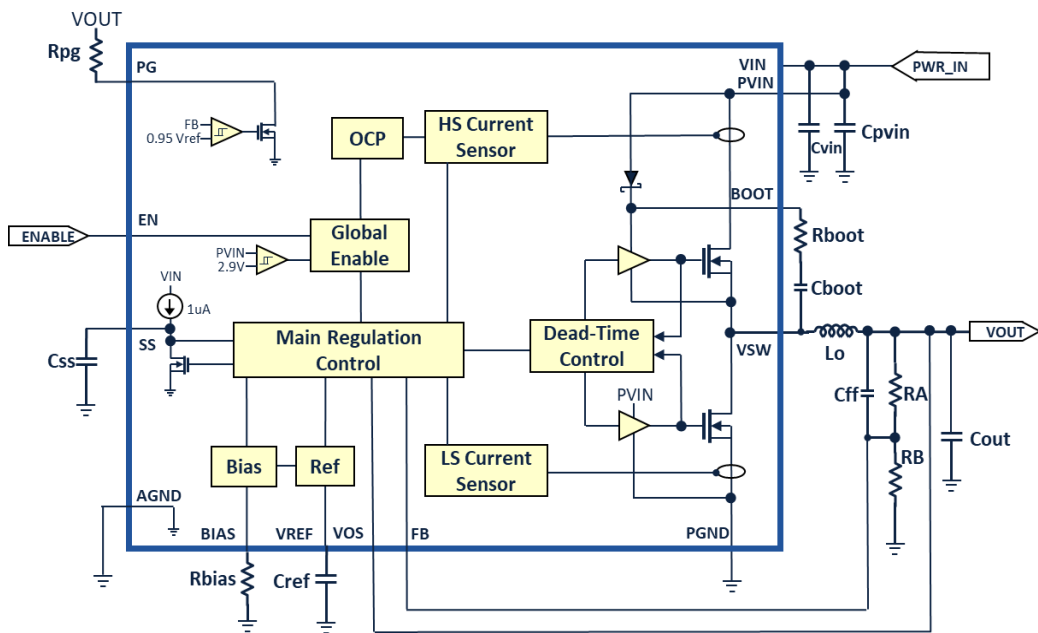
VOUT
Rpg
PG
FB
0.95 Vref
OCP
HS Current Sensor
VIN
PVIN
PWR_IN
Cvin
Cpvin
BOOT
ENABLE
EN
Global Enable
PVIN
2.9V
Rboot
VIN
1uA
Cboot
SS
Main Regulation Control
Dead-Time Control
VSW
Lo
VOUT
Css
PVIN
Cff
RA
Cout
Bias
Ref
LS Current Sensor
RB
AGND
BIAS
VREF
VOS
FB
PGND
Rbias
Cref